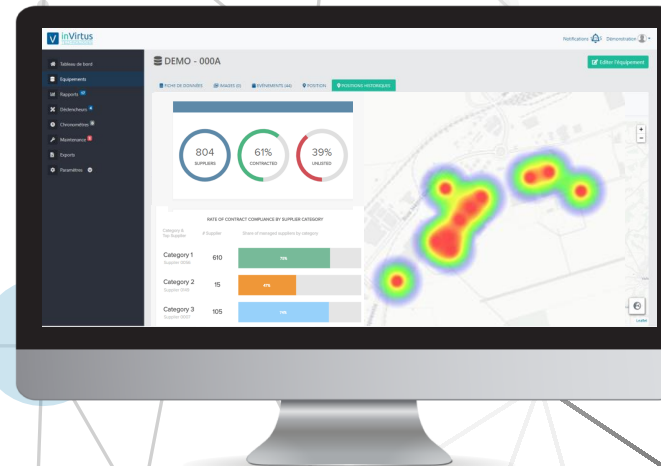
V inVirtus

Notifications Démonstration

Tableau de bord
Equipements
Rapports
Déclencheurs
Chronomètres
Maintenance
Exports
Paramètres

DEMO - 000A

Editer l'équipement

FICHE DE DONNÉES
IMAGES (0)
ÉVÉNEMENTS (46)
POSITION
POSITIONS HISTORIQUES

804
SUPPLIERS

61%
CONTRACTED

39%
UNLISTED

RATE OF CONTRACT COMPLIANCE BY SUPPLIER CATEGORY

| Category & Top Supplier | # Supplier | Share of managed suppliers by category |
|---|---|---|
| Category 1 Supplier | 610 | 75% |
| Category 2 Supplier | 15 | 45% |
| Category 3 Supplier | 105 | 74% |

+
-

Leaflet